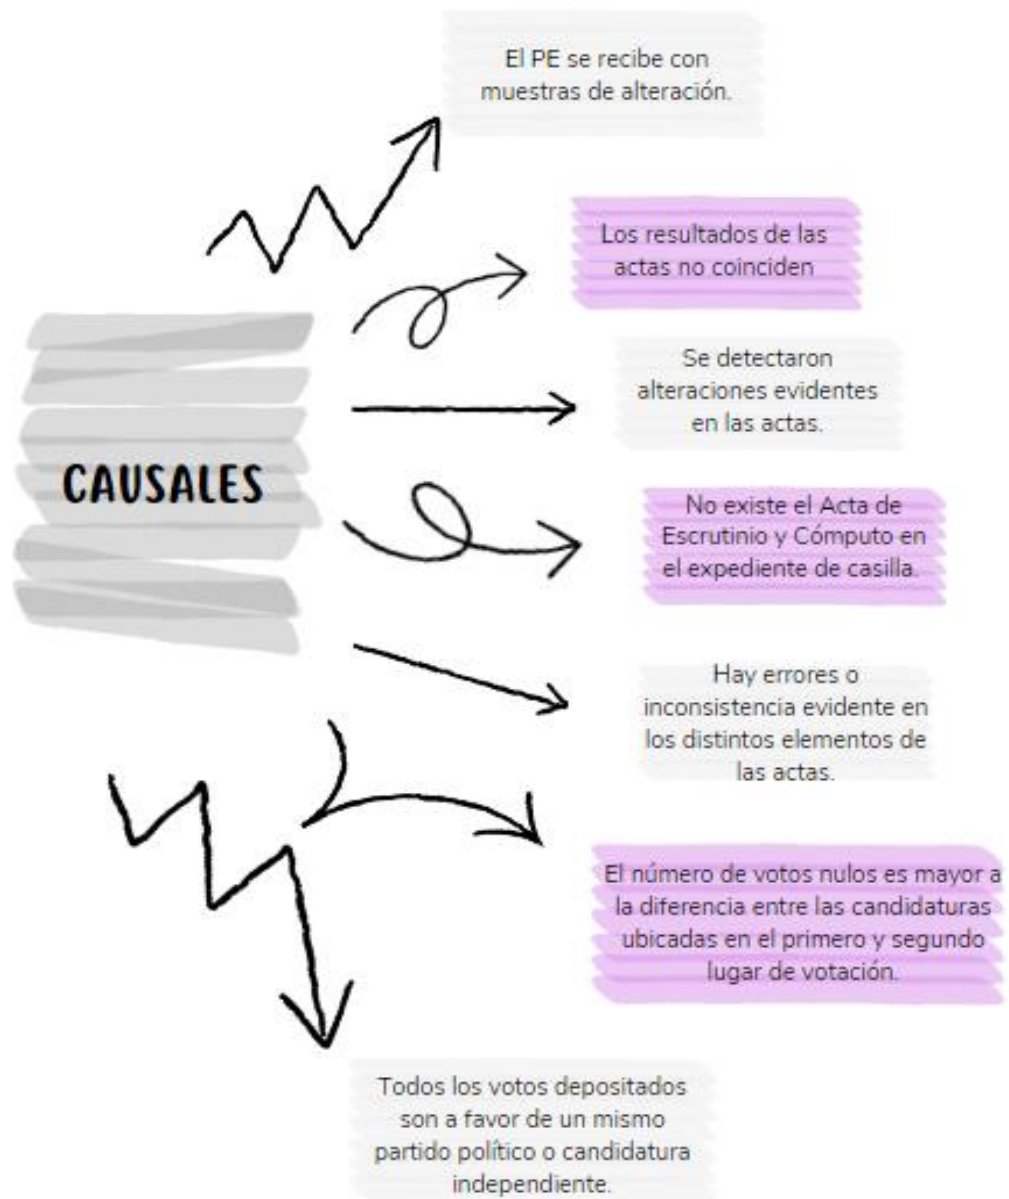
CAUSALES

El PE se recibe con muestras de alteración.

Los resultados de las actas no coinciden

Se detectaron alteraciones evidentes en las actas.

No existe el Acta de Escrutinio y Cómputo en el expediente de casilla.

Hay errores o inconsistencia evidente en los distintos elementos de las actas.

El número de votos nulos es mayor a la diferencia entre las candidaturas ubicadas en el primero y segundo lugar de votación.

Todos los votos depositados son a favor de un mismo partido político o candidatura independiente.